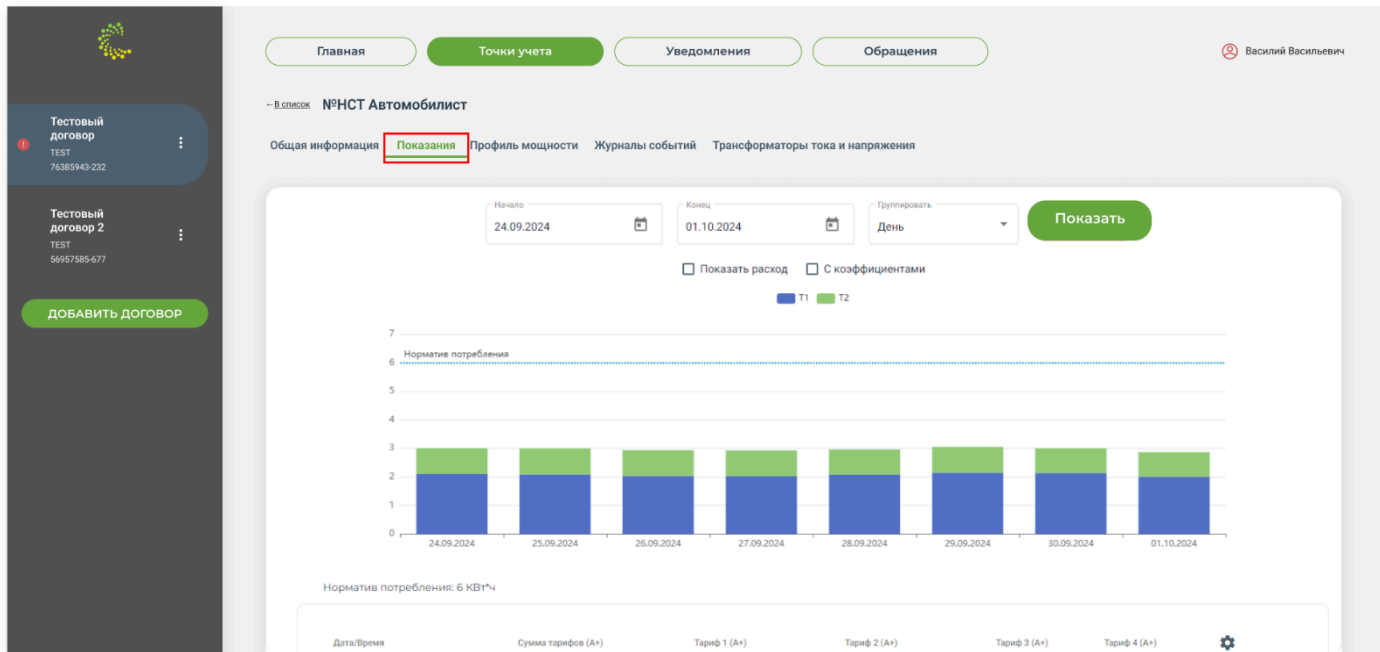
Тестовый договор
TEST
76385943-232

Тестовый договор 2
TEST
56957585-677

ДОБАВИТЬ ДОГОВОР

Главная | Точки учета | Уведомления | Обращения

Василий Васильевич

← В список №НСТ Автомобилист

Общая информация | Показания | Профиль мощности | Журналы событий | Трансформаторы тока и напряжения

Начало
24.09.2024

Конец
01.10.2024

Группировать
День

Показать

Показать расход
С коэффициентами

T1 T2

7
6
5
4
3
2
1
0

Норматив потребления

24.09.2024 25.09.2024 26.09.2024 27.09.2024 28.09.2024 29.09.2024 30.09.2024 01.10.2024

Норматив потребления: 6 КВт*ч

| Дата/Время | Сумма тарифов (А+) | Тариф 1 (А+) | Тариф 2 (А+) | Тариф 3 (А+) | Тариф 4 (А+) |
|---|---|---|---|---|---|